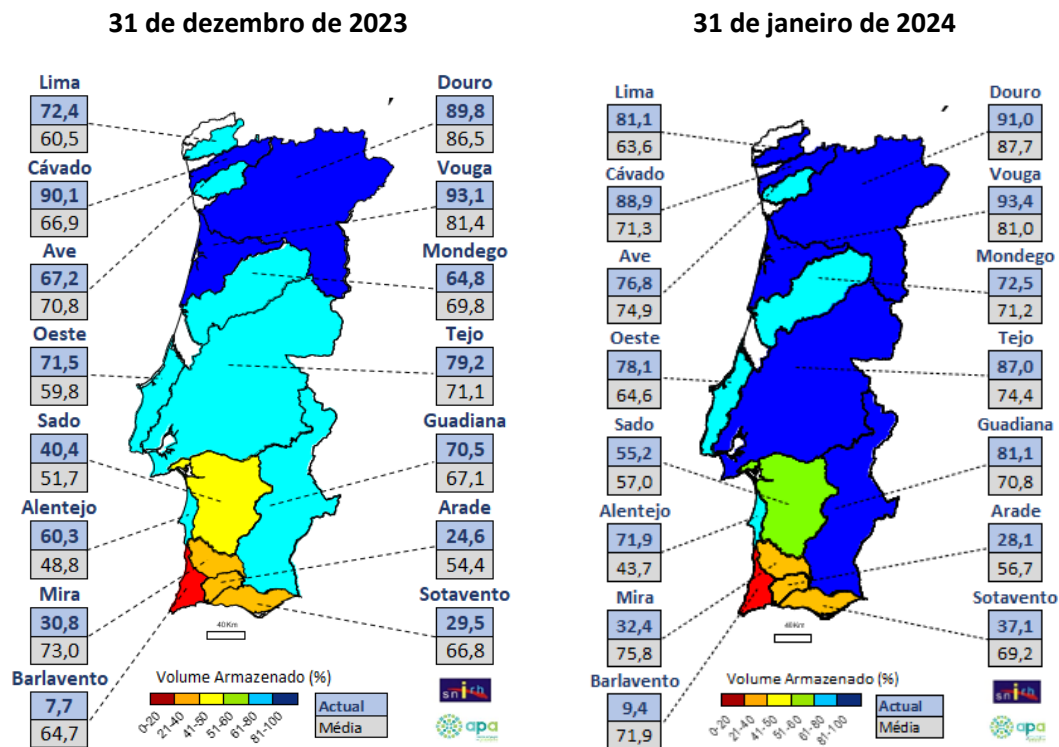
31 de dezembro de 2023

Lima
72,4
60,5

Cávado
90,1
66,9

Ave
67,2
70,8

Oeste
71,5
59,8

Sado
40,4
51,7

Alentejo
60,3
48,8

Mira
30,8
73,0

Barlavento
7,7
64,7

Douro
89,8
86,5

Vouga
93,1
81,4

Mondego
64,8
69,8

Tejo
79,2
71,1

Guadiana
70,5
67,1

Arade
24,6
54,4

Sotavento
29,5
66,8

40Km

Volume Armazenado (%)
0-20 21-40 41-50 51-60 61-80 81-100

Actual
Média

snirh
apa

31 de janeiro de 2024

Lima
81,1
63,6

Cávado
88,9
71,3

Ave
76,8
74,9

Oeste
78,1
64,6

Sado
55,2
57,0

Alentejo
71,9
43,7

Mira
32,4
75,8

Barlavento
9,4
71,9

Douro
91,0
87,7

Vouga
93,4
81,0

Mondego
72,5
71,2

Tejo
87,0
74,4

Guadiana
81,1
70,8

Arade
28,1
56,7

Sotavento
37,1
69,2

40Km

Volume Armazenado (%)
0-20 21-40 41-50 51-60 61-80 81-100

Actual
Média

snirh
apa